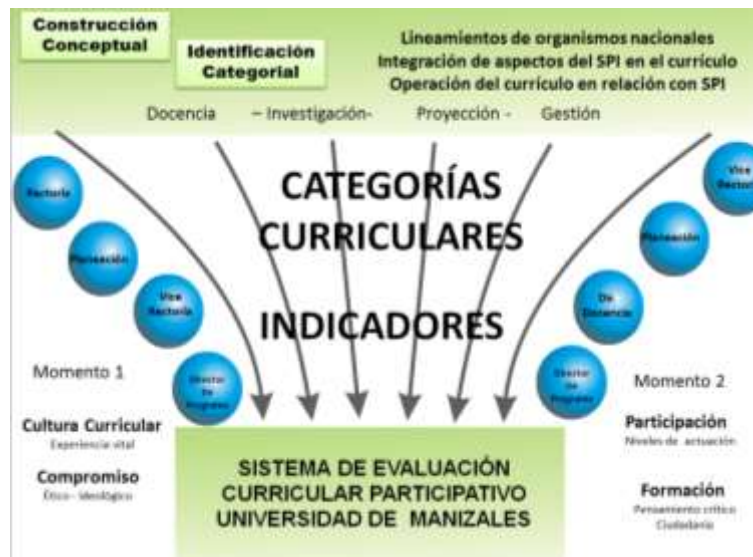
Construcción Conceptual

Identificación Categorial

Lineamientos de organismos nacionales
Integración de aspectos del SPI en el currículo
Operación del currículo en relación con SPI

Docencia – Investigación- Proyección - Gestión

CATEGORÍAS CURRICULARES

INDICADORES

Rectoría

Planeación

Vice Rectoría

Director de Programa

Vice Rectoría

Planeación

De Docencia

Director de Programa

Momento 1

Cultura Curricular
Experiencia vital

Compromiso
Ético - Ideológico

Momento 2

Participación
Niveles de actuación

Formación
Pensamiento crítico Ciudadano

SISTEMA DE EVALUACIÓN CURRICULAR PARTICIPATIVO UNIVERSIDAD DE MANIZALES